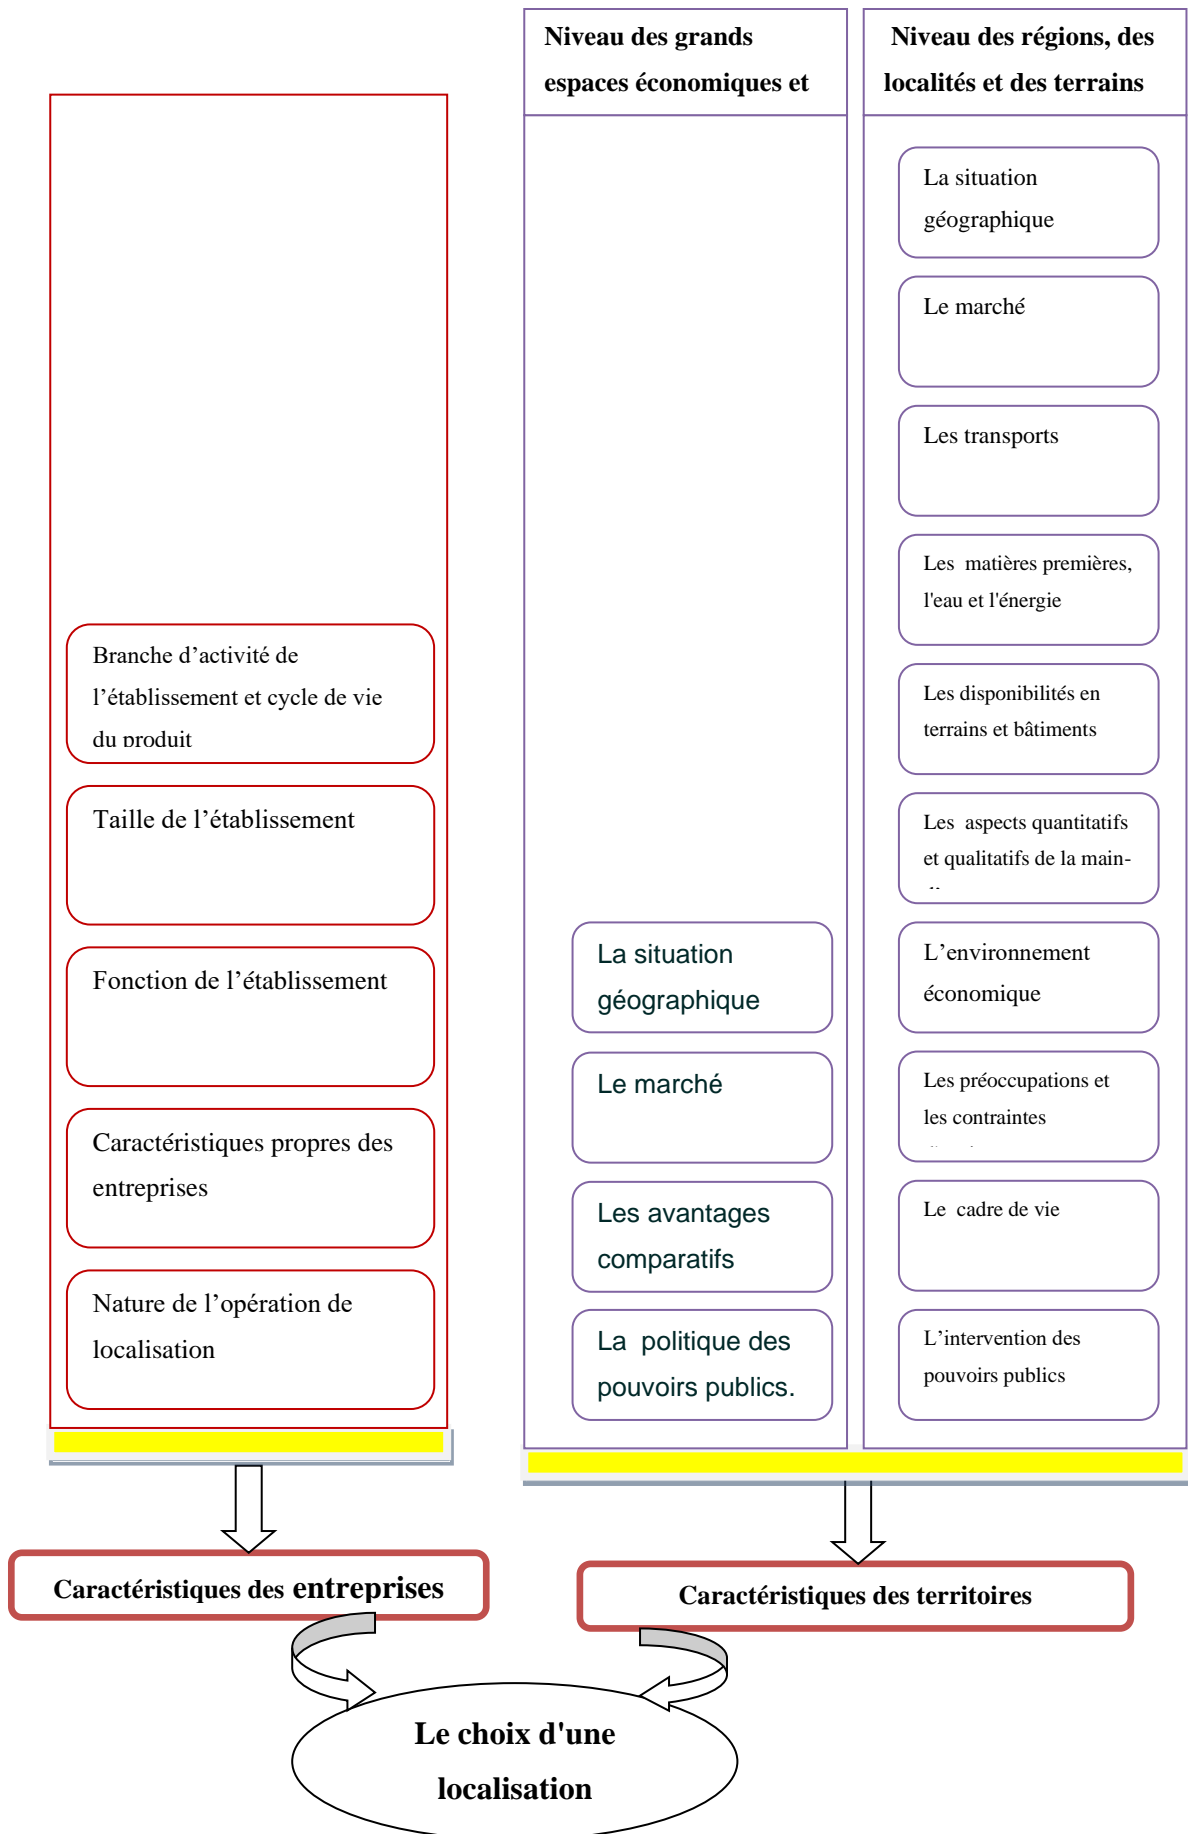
Niveau des grands espaces économiques et

Niveau des régions, des localités et des terrains

La situation géographique

Le marché

Les transports

Les matières premières, l'eau et l'énergie

Les disponibilités en terrains et bâtiments

Les aspects quantitatifs et qualitatifs de la main-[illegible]

L'environnement économique

Les préoccupations et les contraintes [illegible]

Le cadre de vie

L'intervention des pouvoirs publics

Branche d'activité de l'établissement et cycle de vie du produit

Taille de l'établissement

Fonction de l'établissement

Caractéristiques propres des entreprises

Nature de l'opération de localisation

La situation géographique

Le marché

Les avantages comparatifs

La politique des pouvoirs publics.

Caractéristiques des entreprises

Caractéristiques des territoires

Le choix d'une localisation